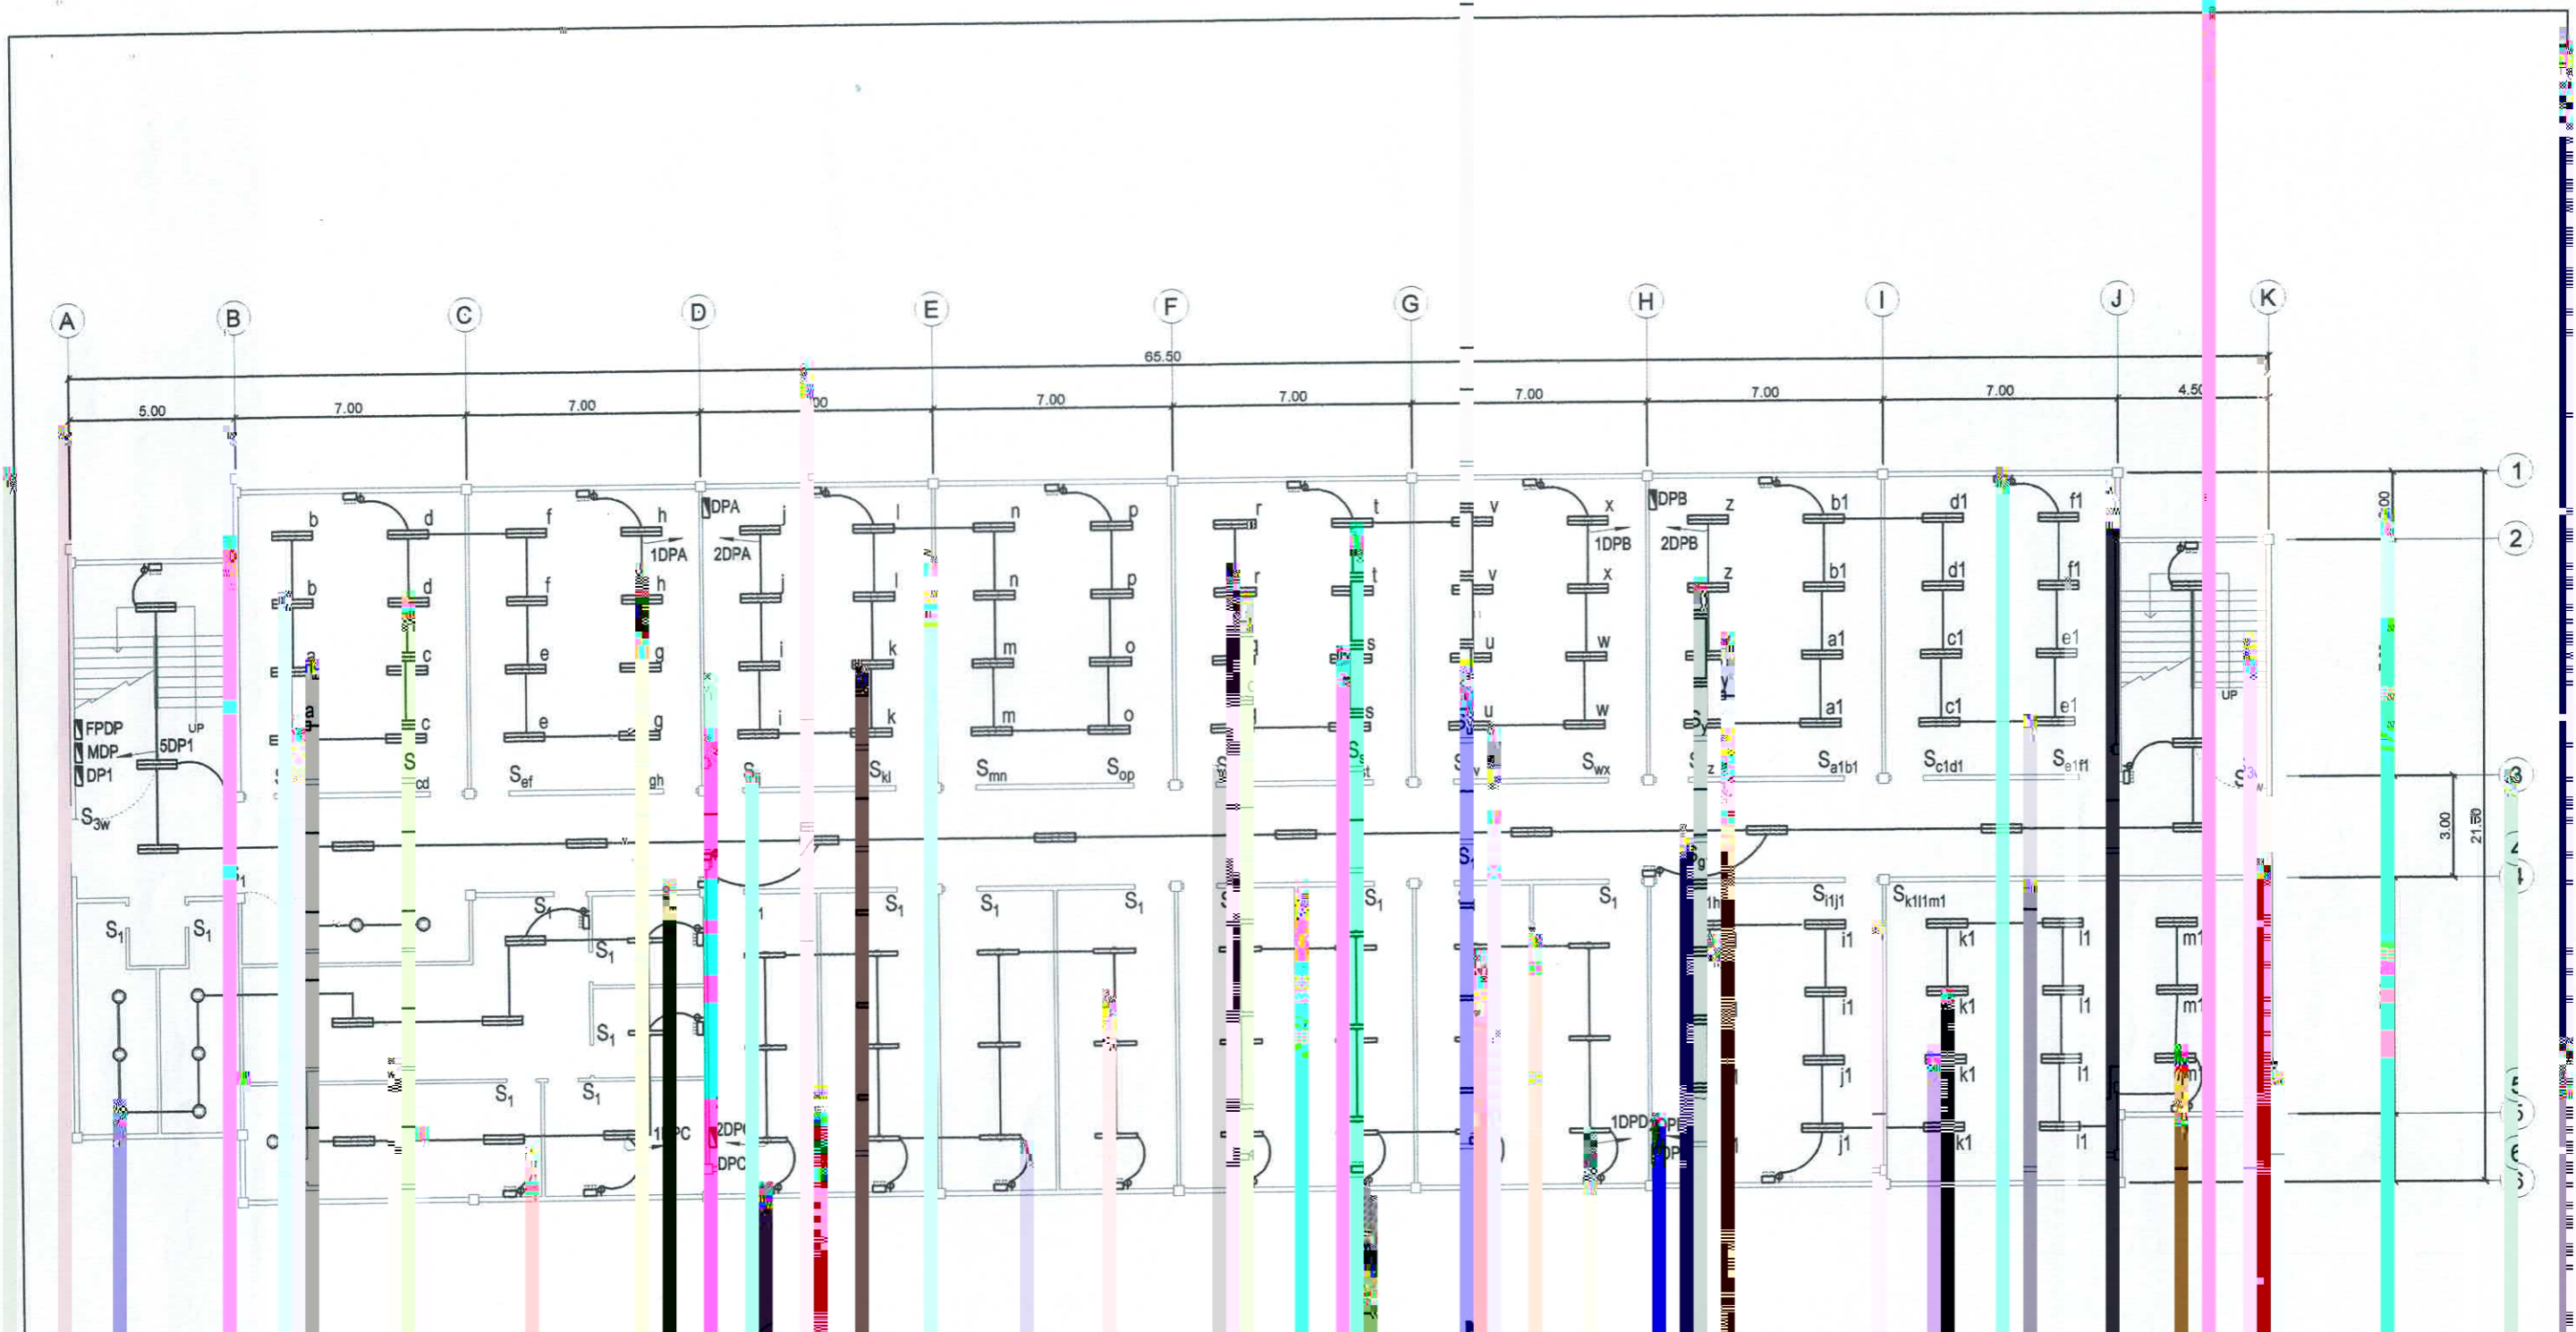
A B C D E F G H I J K

65.50

5.00 7.00 7.00 7.00 7.00 7.00 7.00 7.00 7.00 4.50

1
2
3
4
5
6

3.00
21.50

b d f h j l n p r t v x z b1 d1 f1
b d f h j l n p r t v x z b1 d1 f1
a c e g i k m o s u w y a1 c1 e1
a c e g i k m o s u w a1 c1 e1

1DPA 2DPA DPA
1DPB 2DPB DPB

FPDP
MDP
DP1
5DP1
UP
$S_{3w}$

$S_{cd}$ $S_{ef}$ $S_{gh}$ $S_{ij}$ $S_{kl}$ $S_{mn}$ $S_{op}$ $S_{st}$ $S_{wx}$ $S_{yz}$ $S_{a1b1}$ $S_{c1d1}$ $S_{e1f1}$ $S_{3w}$

UP

$S_1$ $S_1$ $S_1$ $S_1$ $S_1$ $S_1$ $S_1$ $S_1$ $S_1$ $S_1$ $S_1$ $S_1$ $S_1$

$S_{i1j1}$ $S_{k1l1m1}$

i1 k1 l1 m1
i1 k1 l1 m1
j1 k1 l1 m1
j1 k1 l1

1DPC 2DPC DPC
1DPD 2DPD DPD